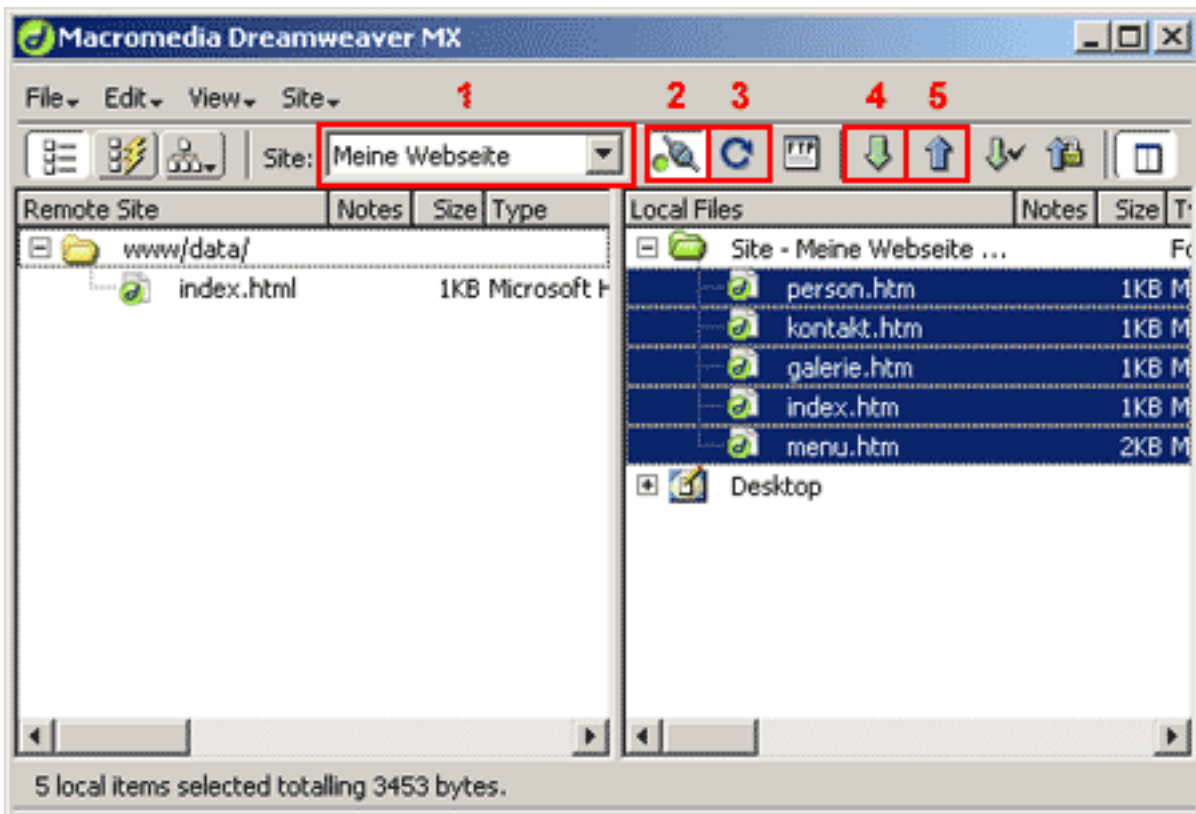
Macromedia Dreamweaver MX

File Edit View Site

1 2 3 4 5

Site: Meine Webseite

| Remote Site | Notes | Size | Type |
|---|---|---|---|
| www/data/ | | | |
| index.html | | 1KB | Microsoft H |

| Local Files | Notes | Size | T |
|---|---|---|---|
| Site - Meine Webseite ... | | | F |
| person.htm | | 1KB | M |
| kontakt.htm | | 1KB | M |
| galerie.htm | | 1KB | M |
| index.htm | | 1KB | M |
| menu.htm | | 2KB | M |
| Desktop | | | |

5 local items selected totalling 3453 bytes.